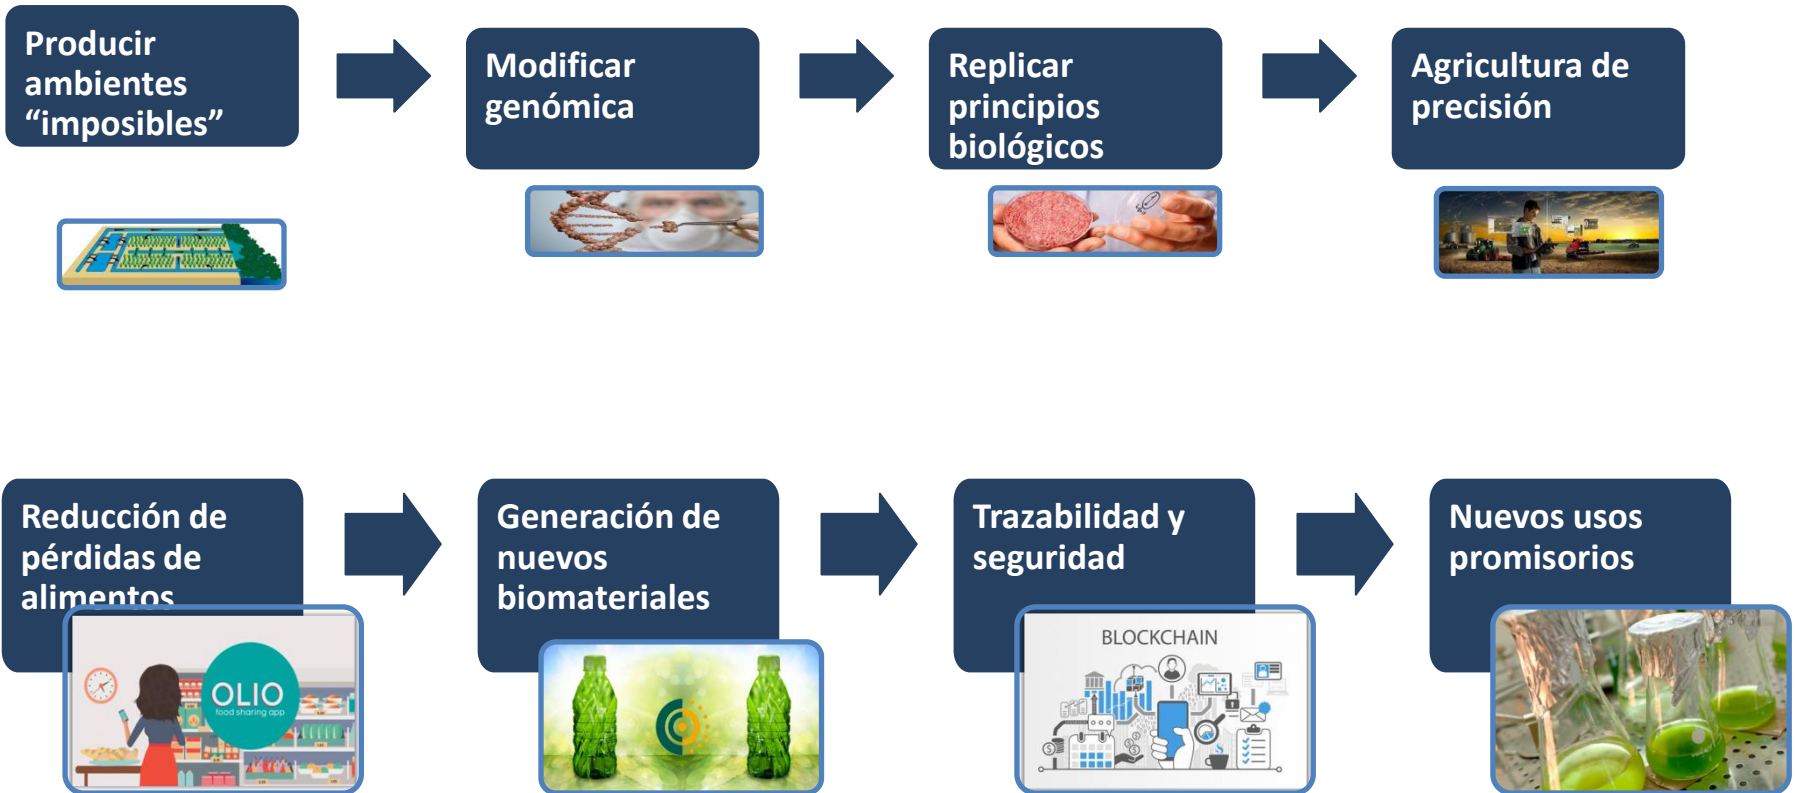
Producir ambientes “imposibles”

Modificar genómica

Replicar principios biológicos

Agricultura de precisión

Reducción de pérdidas de alimentos

OLIO
food sharing app

Generación de nuevos biomateriales

Trazabilidad y seguridad

BLOCKCHAIN

Nuevos usos promisorios